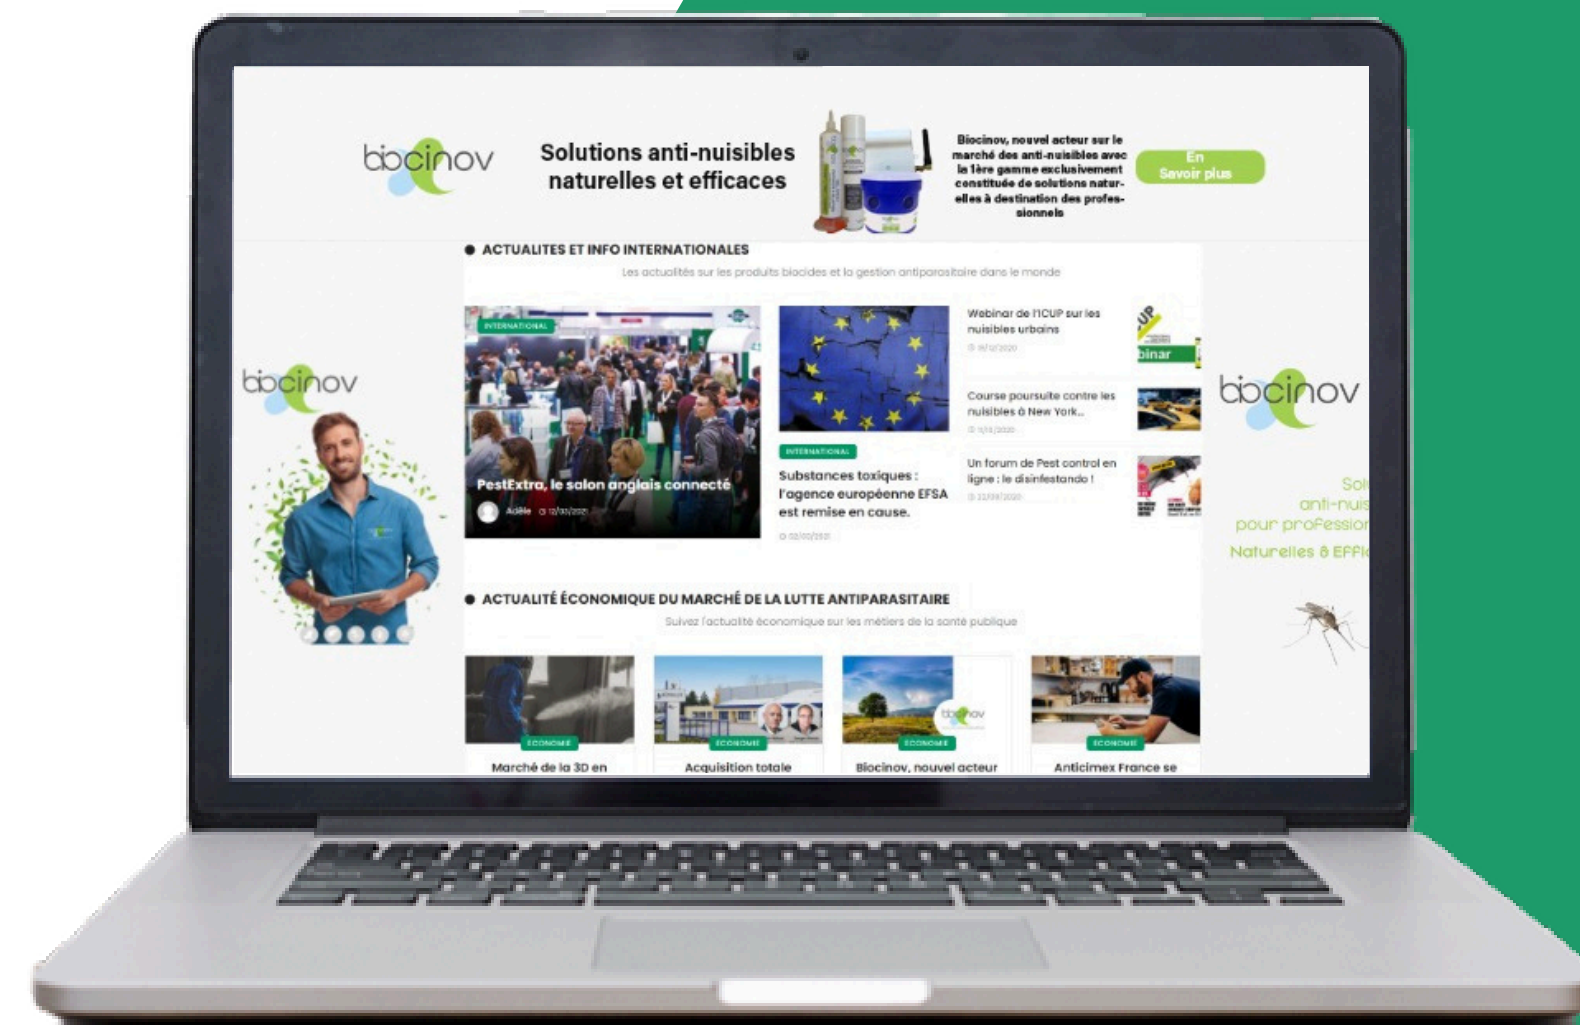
biocinov

Solutions anti-nuisibles naturelles et efficaces

Biocinov, nouvel acteur sur le marché des anti-nuisibles avec la 1ère gamme exclusivement constituée de solutions naturelles à destination des professionnels

En Savoir plus

● ACTUALITES ET INFO INTERNATIONALES

Les actualités sur les produits biocides et la gestion antiparasitaire dans le monde

INTERNATIONAL

PestExtra, le salon anglais connecté

Adèle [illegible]

INTERNATIONAL

Substances toxiques : l'agence européenne EFSA est remise en cause.

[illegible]

Webinar de l'ICUP sur les nuisibles urbains

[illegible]

binar

Course poursuite contre les nuisibles à New York..

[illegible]

Un forum de Pest control en ligne : le disinfestando !

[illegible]

biocinov

biocinov

Sol
anti-nuis
pour profession
Naturelles & Effic

● ACTUALITÉ ÉCONOMIQUE DU MARCHÉ DE LA LUTTE ANTIPARASITAIRE

Suivez l'actualité économique sur les métiers de la santé publique

ECONOMIE

Marché de la 3D en

ECONOMIE

Acquisition totale

ECONOMIE

Biocinov, nouvel acteur

ECONOMIE

Anticimex France se